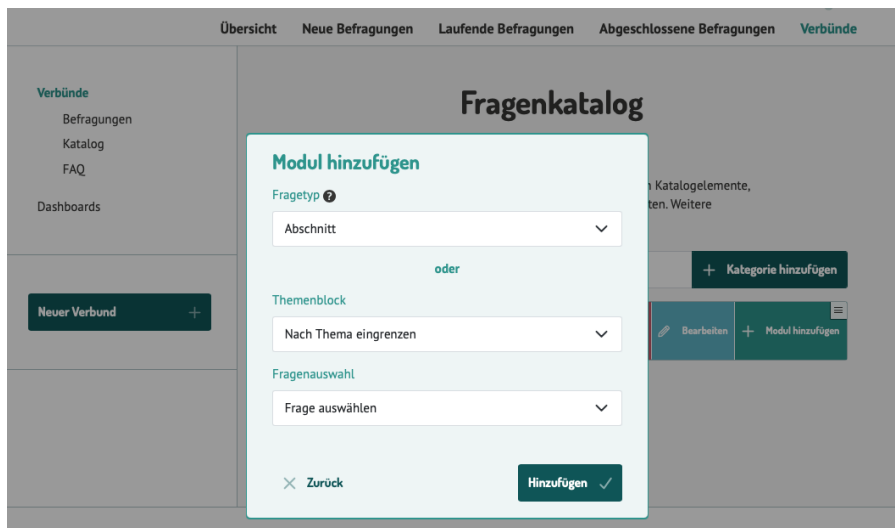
Übersicht Neue Befragungen Laufende Befragungen Abgeschlossene Befragungen Verbünde

Verbünde
Befragungen
Katalog
FAQ

Dashboards

Neuer Verbund +

Fragenkatalog

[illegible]n Katalogelemente, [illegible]ten. Weitere

+ Kategorie hinzufügen

Bearbeiten + Modul hinzufügen

Modul hinzufügen

Fragetyp ?

Abschnitt

oder

Themenblock

Nach Thema eingrenzen

Fragenauswahl

Frage auswählen

× Zurück

Hinzufügen ✓